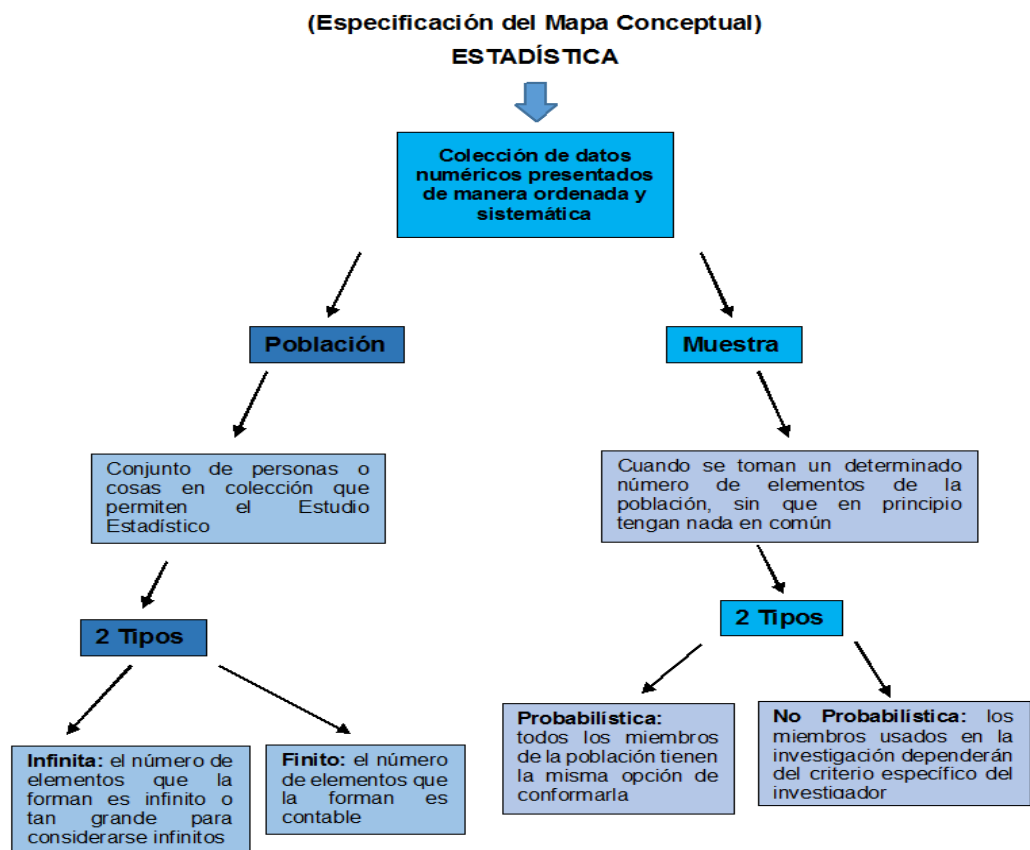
(Especificación del Mapa Conceptual)

ESTADÍSTICA

Colección de datos numéricos presentados de manera ordenada y sistemática

Población

Muestra

Conjunto de personas o cosas en colección que permiten el Estudio Estadístico

Cuando se toman un determinado número de elementos de la población, sin que en principio tengan nada en común

2 Tipos

2 Tipos

Infinita: el número de elementos que la forman es infinito o tan grande para considerarse infinitos

Finito: el número de elementos que la forman es contable

Probabilística: todos los miembros de la población tienen la misma opción de conformarla

No Probabilística: los miembros usados en la investigación dependerán del criterio específico del investigador